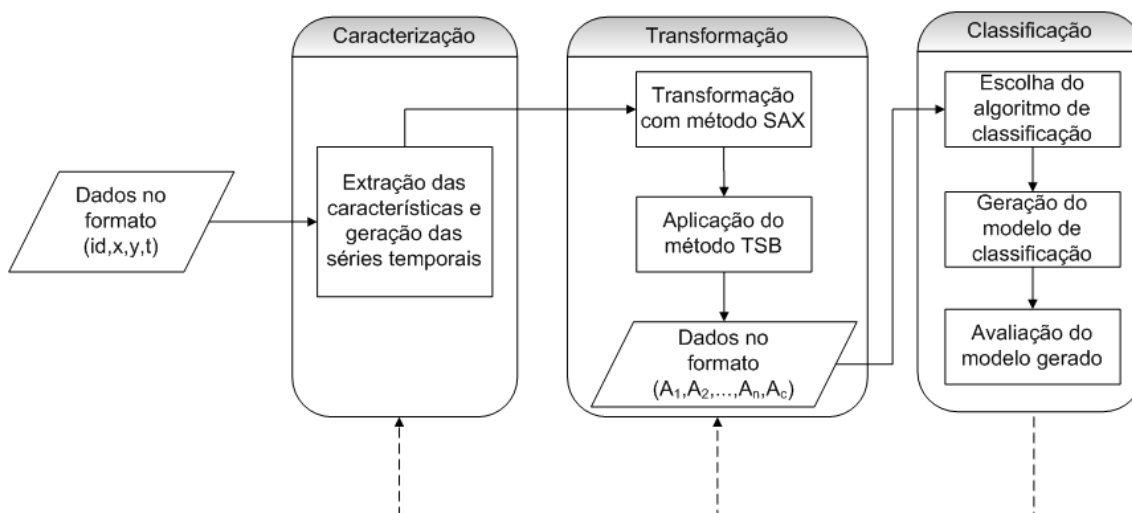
Dados no formato (id,x,y,t)

Caracterização

Extração das características e geração das séries temporais

Transformação

Transformação com método SAX

Aplicação do método TSB

Dados no formato $(A_1,A_2,...,A_n,A_c)$

Classificação

Escolha do algoritmo de classificação

Geração do modelo de classificação

Avaliação do modelo gerado